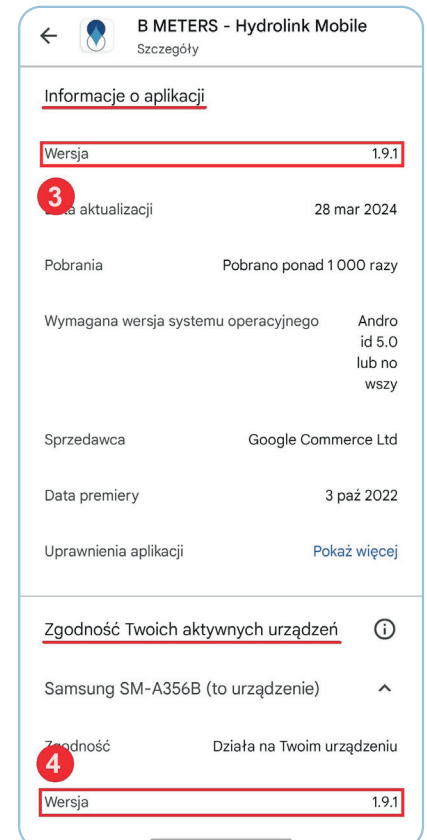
B METERS - Hydrolink Mobile
Szczegóły

Informacje o aplikacji

Wersja 1.9.1

3
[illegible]ta aktualizacji 28 mar 2024

Pobrania Pobrano ponad 1 000 razy

Wymagana wersja systemu operacyjnego Android 5.0 lub nowszy

Sprzedawca Google Commerce Ltd

Data premiery 3 paź 2022

Uprawnienia aplikacji Pokaż więcej

Zgodność Twoich aktywnych urządzeń

Samsung SM-A356B (to urządzenie)

Z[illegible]dność Działa na Twoim urządzeniu
4

Wersja 1.9.1